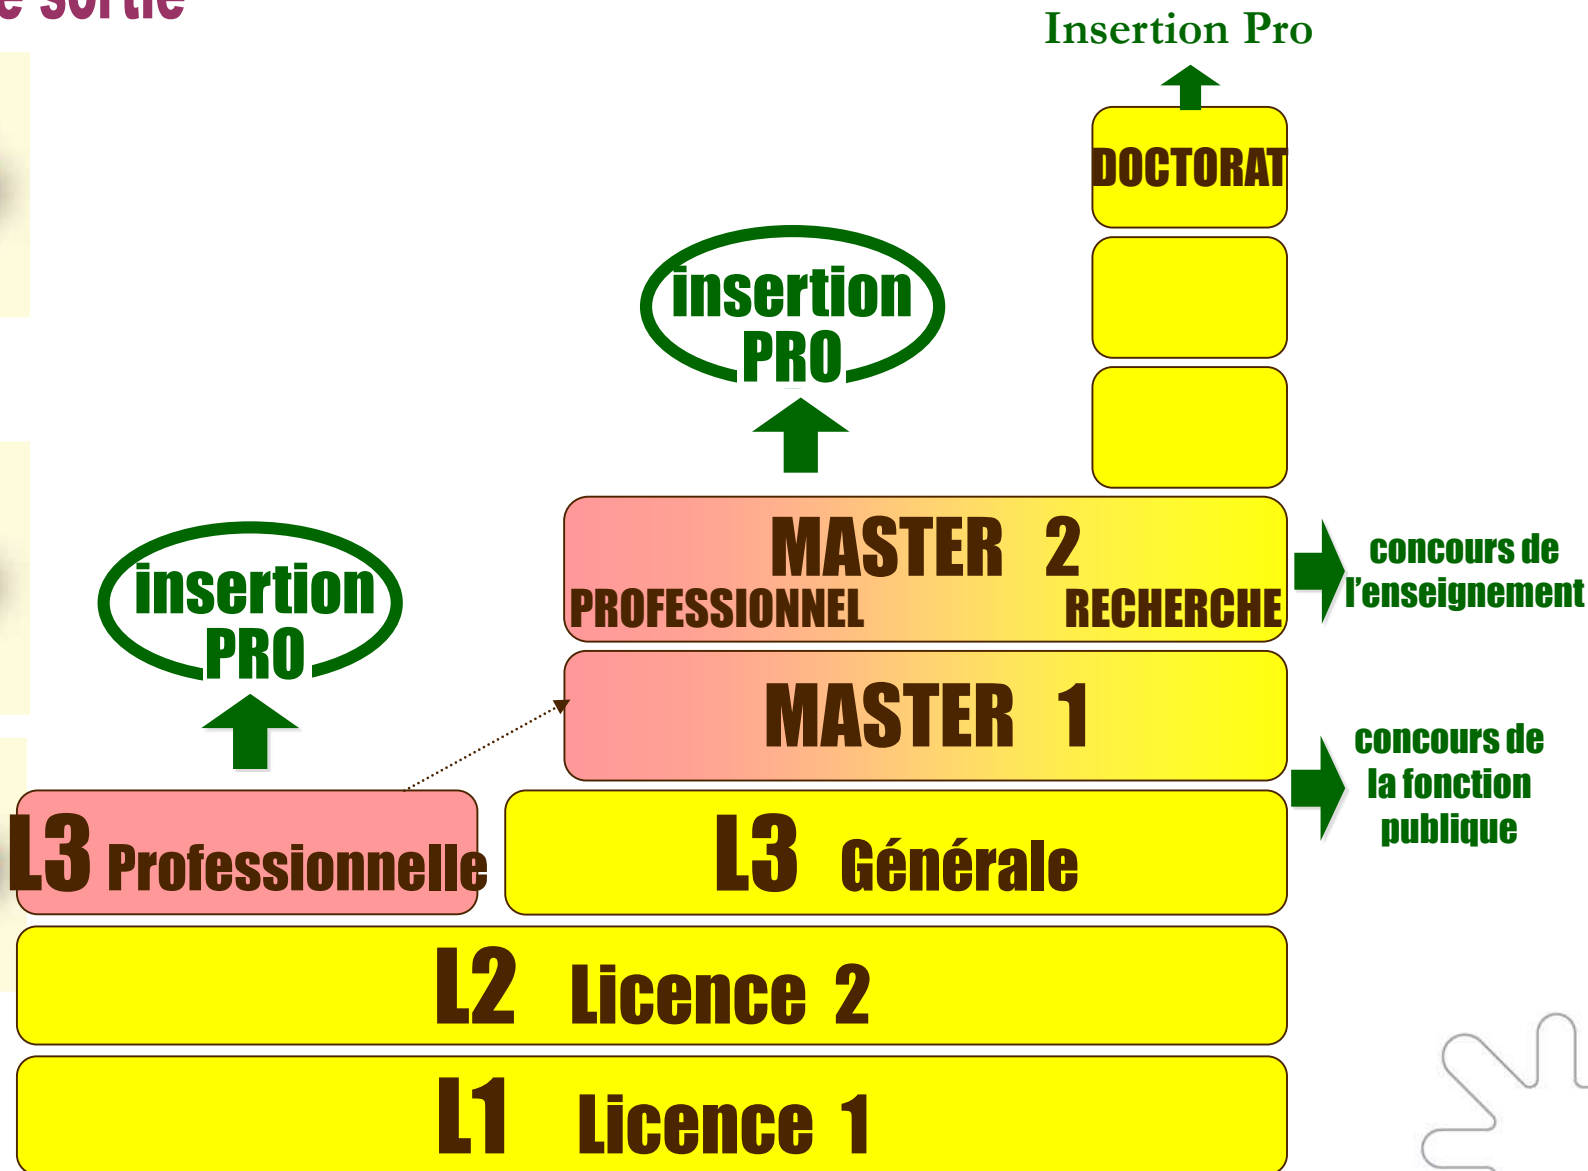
e sortie

Insertion Pro

DOCTORAT

insertion PRO

MASTER 2
PROFESSIONNEL RECHERCHE

concours de l'enseignement

insertion PRO

MASTER 1

concours de la fonction publique

L3 Professionnelle

L3 Générale

L2 Licence 2

L1 Licence 1